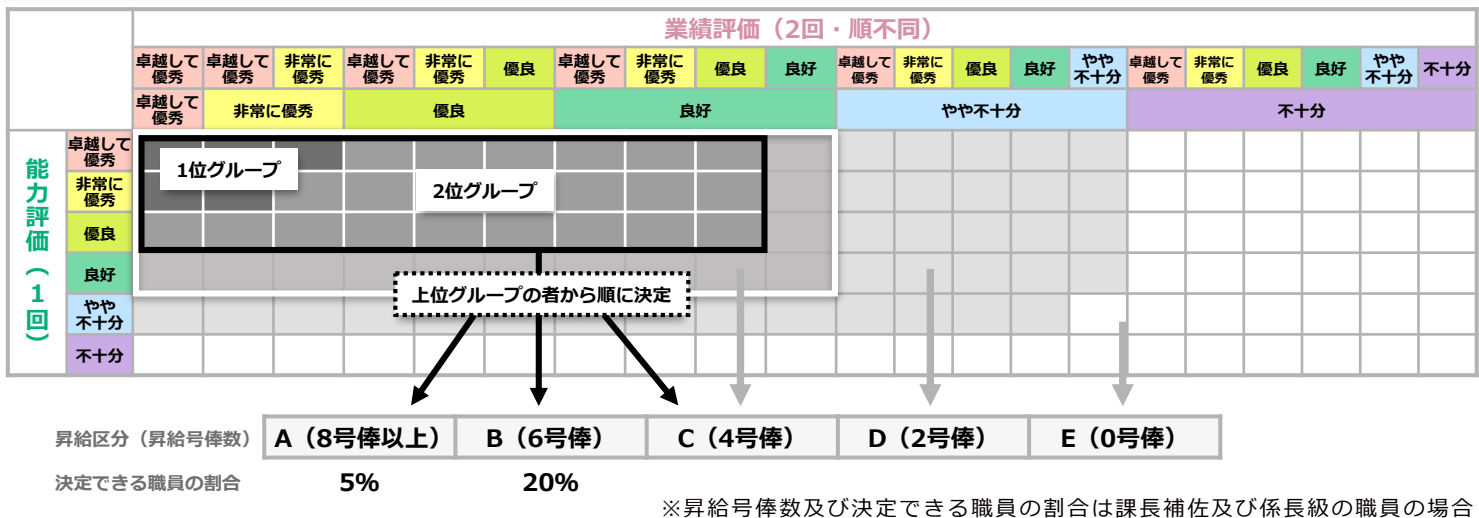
業績評価（2回・順不同）

| 卓越して優秀 | 卓越して優秀 | 非常に優秀 | 卓越して優秀 | 非常に優秀 | 優良 | 卓越して優秀 | 非常に優秀 | 優良 | 良好 | 卓越して優秀 | 非常に優秀 | 優良 | 良好 | やや不十分 | 卓越して優秀 | 非常に優秀 | 優良 | 良好 | やや不十分 | 不十分 |
|---|---|---|---|---|---|---|---|---|---|---|---|---|---|---|---|---|---|---|---|---|
| 卓越して優秀 | 非常に優秀 | | 優良 | | | 良好 | | | | やや不十分 | | | | | 不十分 | | | | | |

能力評価（1回）

卓越して優秀
非常に優秀
優良
良好
やや不十分
不十分

1位グループ
2位グループ
上位グループの者から順に決定

| 昇給区分（昇給号俸数） | A（8号俸以上） | B（6号俸） | C（4号俸） | D（2号俸） | E（0号俸） |
|---|---|---|---|---|---|
| 決定できる職員の割合 | 5% | 20% | | | |

※昇給号俸数及び決定できる職員の割合は課長補佐及び係長級の職員の場合